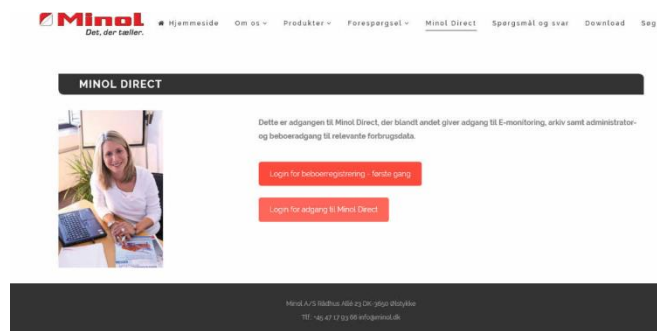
Minol
Det, der tæller.

Hjemmeside Om os Produkter Forespørgsel Minol Direct Spørgsmål og svar Download Søg

MINOL DIRECT

Dette er adgangen til Minol Direct, der blandt andet giver adgang til E-monitoring, arkiv samt administrator- og beboeradgang til relevante forbrugsdata.

Login for beboerregistrering - første gang

Login for adgang til Minol Direct

Minol A/S Rådhus Allé 23 DK-3650 Ølstykke
Tlf. +45 47 17 93 66 info@minol.dk